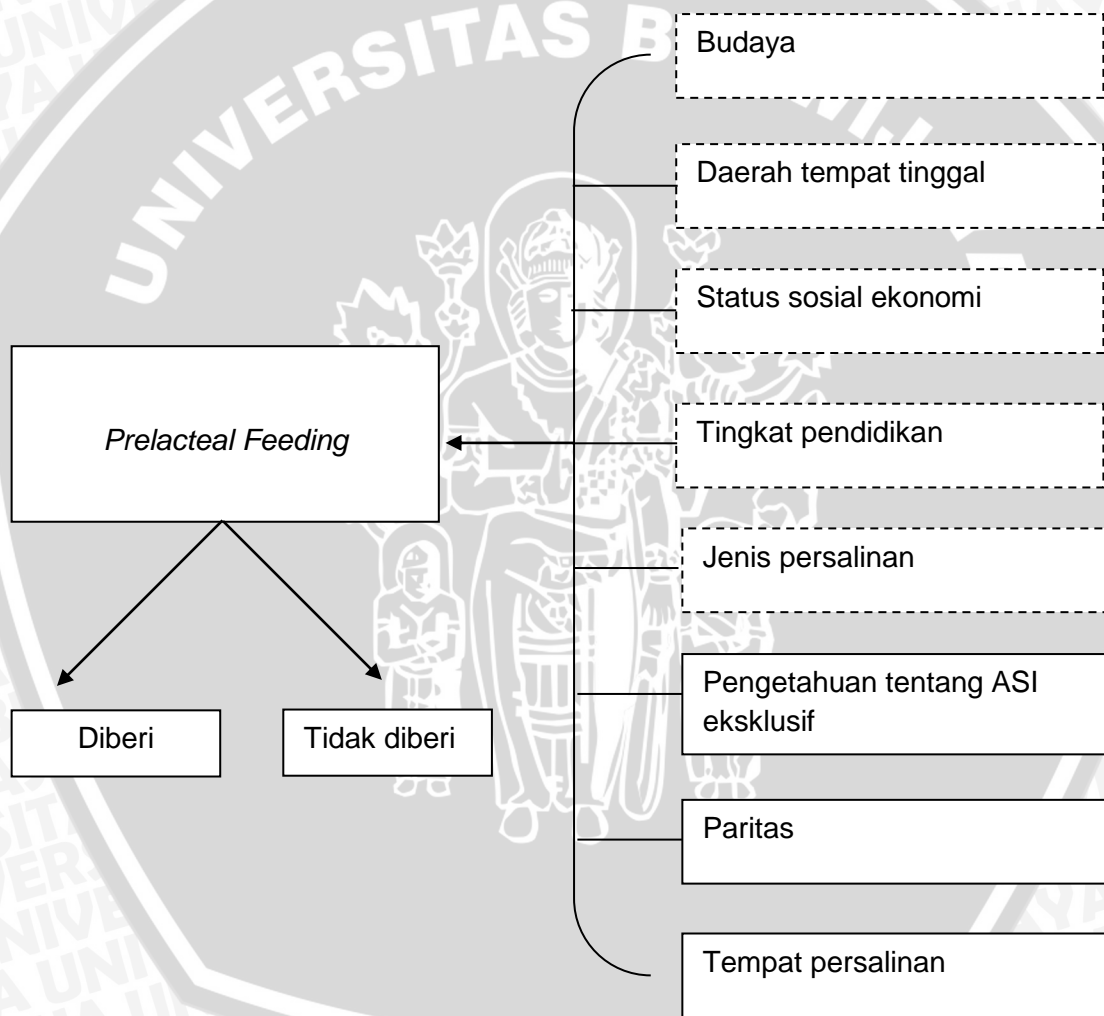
UNIVERSITAS B

Budaya

Daerah tempat tinggal

Status sosial ekonomi

Prelacteal Feeding

Tingkat pendidikan

Jenis persalinan

Pengetahuan tentang ASI eksklusif

Diberi

Tidak diberi

Paritas

Tempat persalinan